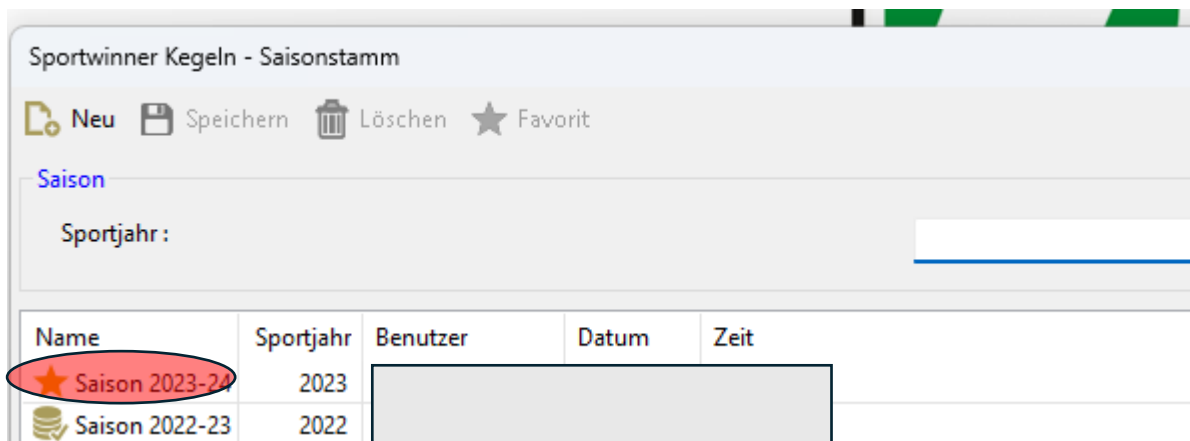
Sportwinner Kegeln - Saisonstamm

Neu Speichern Löschen Favorit

Saison

Sportjahr :

| Name | Sportjahr | Benutzer | Datum | Zeit |
|---|---|---|---|---|
| Saison 2023-24 | 2023 | | | |
| Saison 2022-23 | 2022 | | | |